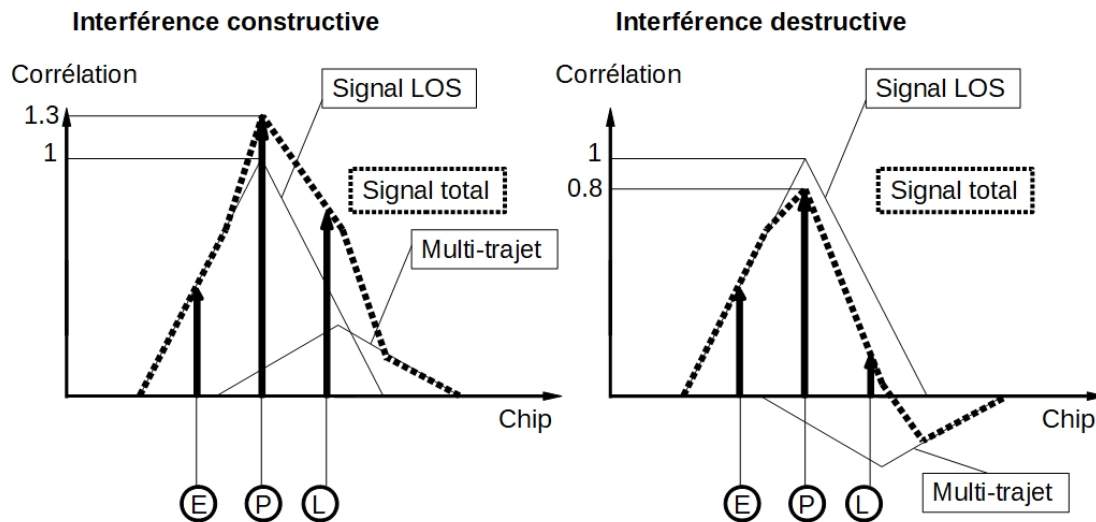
Interférence constructive

Corrélation

1.3

1

Signal LOS

Signal total

Multi-trajet

Chip

E

P

L

Interférence destructive

Corrélation

1

0.8

Signal LOS

Signal total

Chip

E

P

L

Multi-trajet